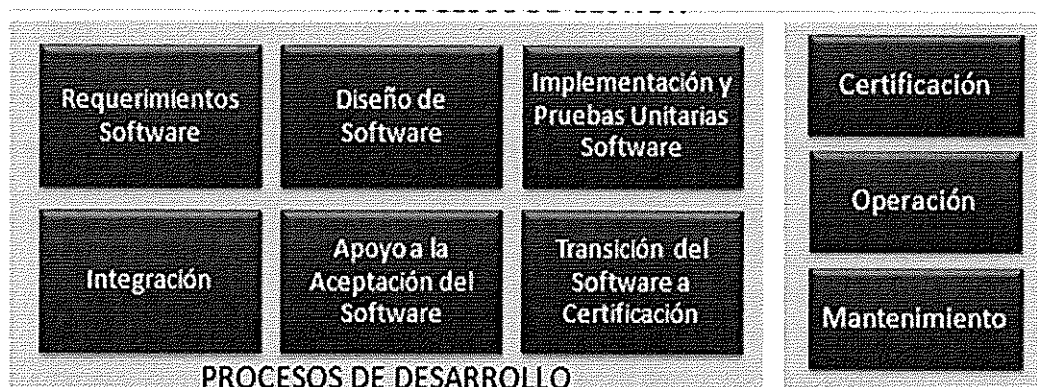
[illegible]

Requerimientos Software

Diseño de Software

Implementación y Pruebas Unitarias Software

Integración

Apoyo a la Aceptación del Software

Transición del Software a Certificación

PROCESOS DE DESARROLLO

Certificación

Operación

Mantenimiento